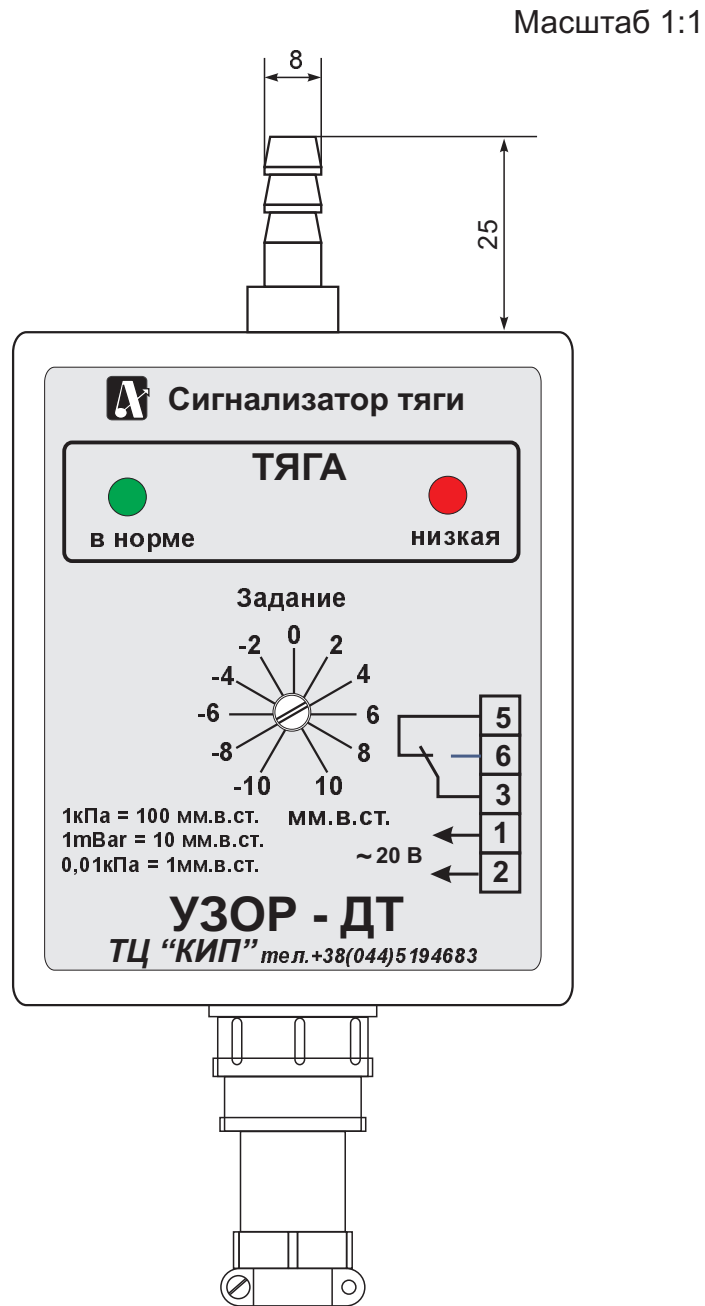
Масштаб 1:1

8

25

Сигнализатор тяги

ТЯГА

в норме

низкая

Задание

0
2
4
6
8
10
-2
-4
-6
-8
-10

мм.в.ст.

5
6
3
1
2

~20 В

1кПа = 100 мм.в.ст.
1mBar = 10 мм.в.ст.
0,01кПа = 1мм.в.ст.

УЗОР - ДТ

ТЦ "КИП" тел.+38(044)5194683